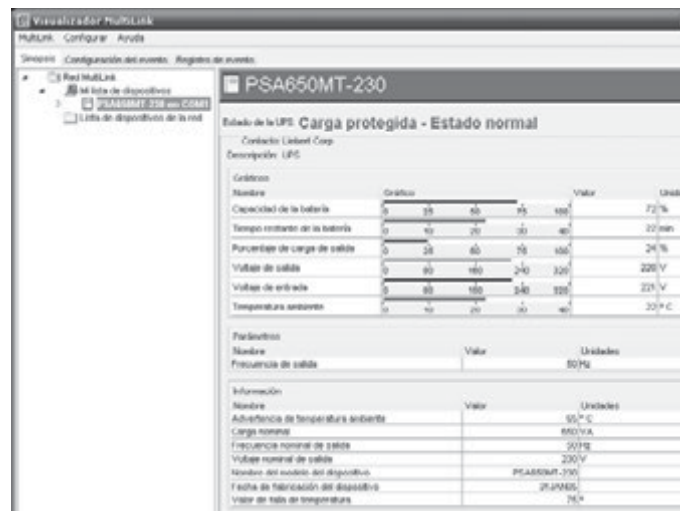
Visualizador MultiLink

MultiLink Configurar Ayuda

Sinopsis Configuración del evento Registro de eventos

Red MultiLink
Mi lista de dispositivos
PSA650MT-230 en COM1
Lista de dispositivos de la red

PSA650MT-230

Estado de la UPS Carga protegida - Estado normal

Contacto: Liebert Corp.
Descripción: UPS

Gráficos

| Nombre | Gráfico | Valor | Unid |
|---|---|---|---|
| Capacidad de la batería | 0 25 50 75 100 | 72 | % |
| Tiempo restante de la batería | 0 10 20 30 40 | 22 | min |
| Porcentaje de carga de salida | 0 25 50 75 100 | 24 | % |
| Voltaje de salida | 0 80 160 240 320 | 220 | V |
| Voltaje de entrada | 0 80 160 240 320 | 221 | V |
| Temperatura ambiente | 0 10 20 30 40 | 33 | °C |

Parámetros

| Nombre | Valor | Unidades |
|---|---|---|
| Frecuencia de salida | 50 | Hz |

Información

| Nombre | Valor | Unidades |
|---|---|---|
| Advertencia de temperatura ambiente | 55 | °C |
| Carga nominal | 650 | VA |
| Frecuencia nominal de salida | 50 | Hz |
| Voltaje nominal de salida | 230 | V |
| Nombre del modelo del dispositivo | PSA650MT-230 | |
| Fecha de fabricación del dispositivo | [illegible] | |
| Valor de falla de temperatura | 75 | ° |